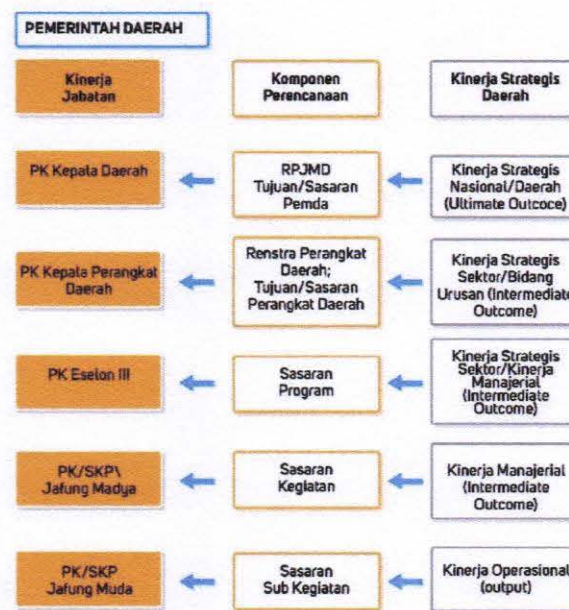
PEMERINTAH DAERAH

Kinerja Jabatan

Komponen Perencanaan

Kinerja Strategis Daerah

PK Kepala Daerah

RPJMD Tujuan/Sasaran Pemda

Kinerja Strategis Nasional/Daerah (Ultimate Outcoce)

PK Kepala Perangkat Daerah

Renstra Perangkat Daerah; Tujuan/Sasaran Perangkat Daerah

Kinerja Strategis Sektor/Bidang Urusan (Intermediate Outcome)

PK Eselon III

Sasaran Program

Kinerja Strategis Sektor/Kinerja Manajerial (Intermediate Outcome)

PK/SKP\ Jafung Madya

Sasaran Kegiatan

Kinerja Manajerial (Intermediate Outcome)

PK/SKP Jafung Muda

Sasaran Sub Kegiatan

Kinerja Operasional (output)